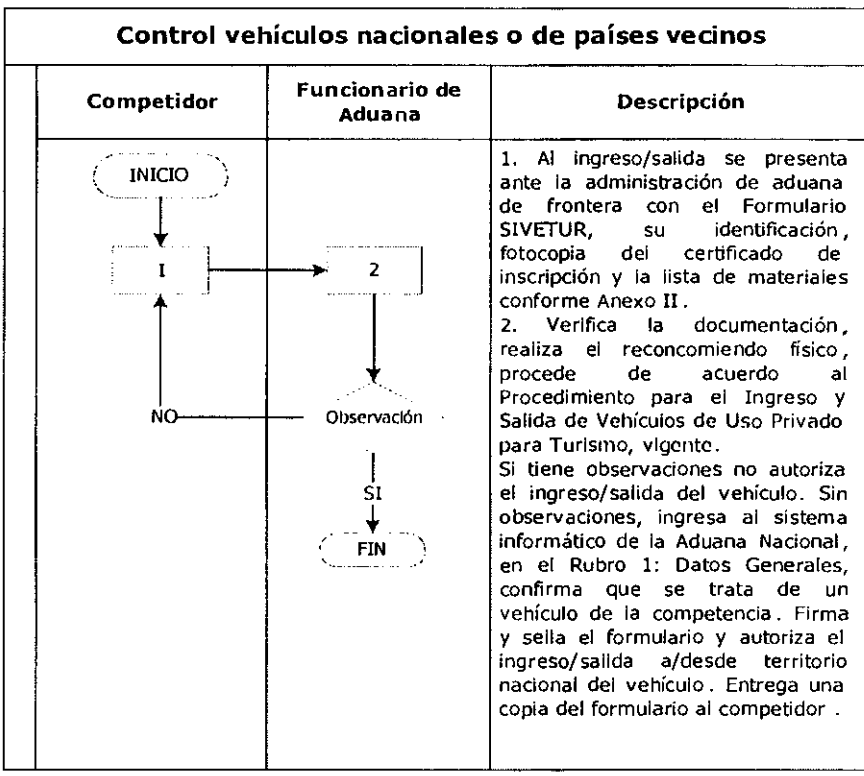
Control vehículos nacionales o de países vecinos

| Competidor | Funcionario de Aduana | Descripción |
|---|---|---|
| INICIO<br>I<br>NO | 2<br>Observación<br>SI<br>FIN | 1. Al ingreso/salida se presenta ante la administración de aduana de frontera con el Formulario SIVETUR, su identificación, fotocopia del certificado de inscripción y la lista de materiales conforme Anexo II.<br>2. Verifica la documentación, realiza el reconcomiendo físico, procede de acuerdo al Procedimiento para el Ingreso y Salida de Vehículos de Uso Privado para Turismo, vigente.<br>Si tiene observaciones no autoriza el ingreso/salida del vehículo. Sin observaciones, ingresa al sistema informático de la Aduana Nacional, en el Rubro 1: Datos Generales, confirma que se trata de un vehículo de la competencia. Firma y sella el formulario y autoriza el ingreso/salida a/desde territorio nacional del vehículo. Entrega una copia del formulario al competidor. |